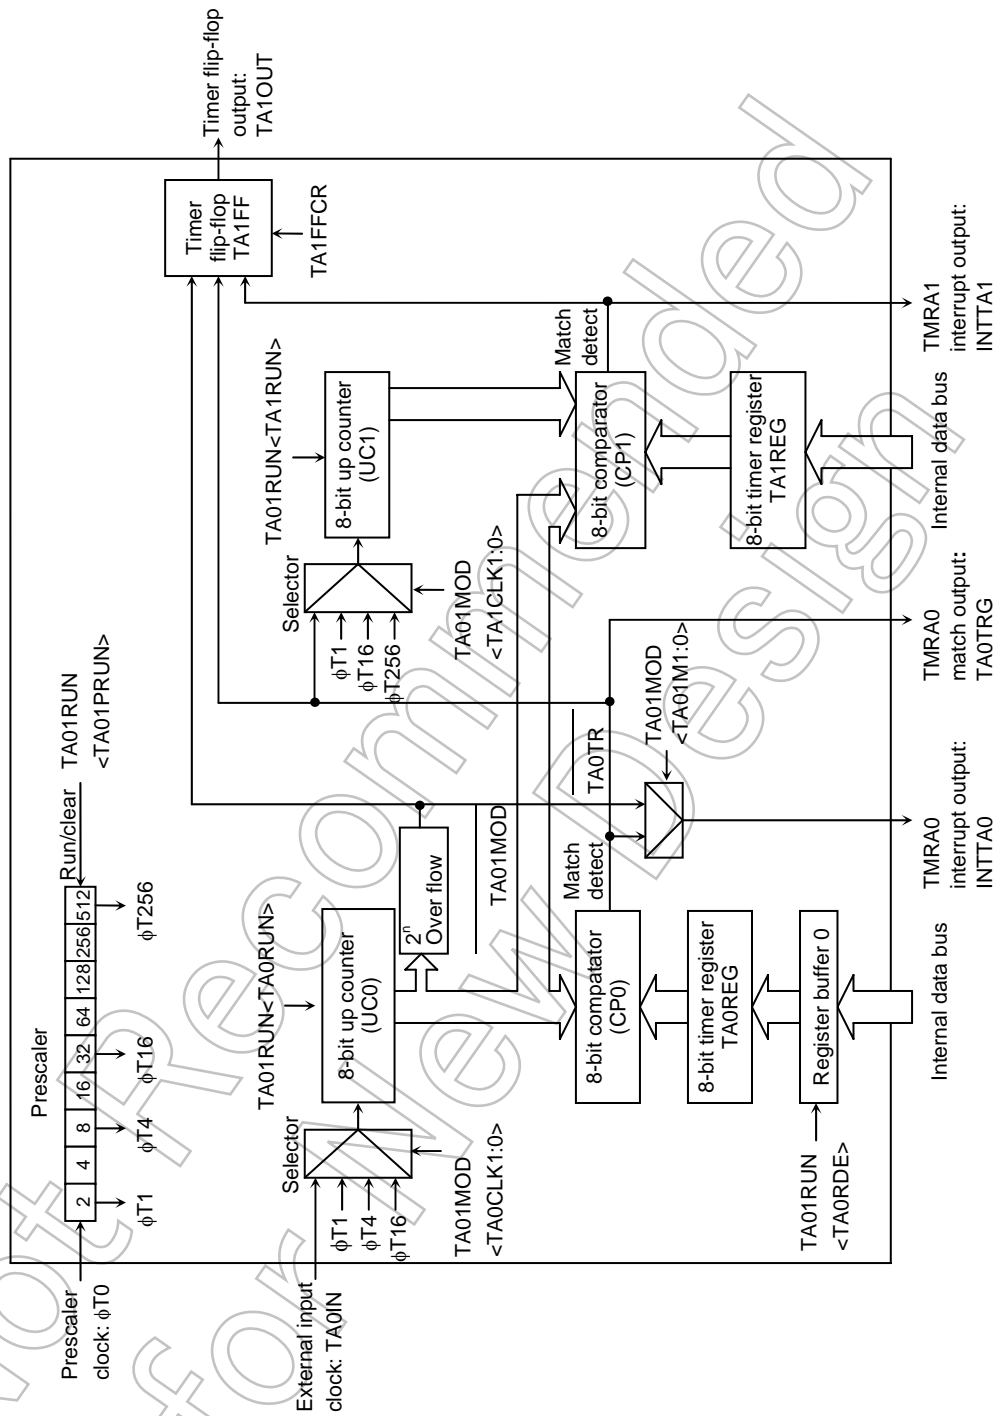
Timer flip-flop output: TA1OUT

Prescaler

Prescaler clock: φT0

| 2 | 4 | 8 | 16 | 32 | 64 | 128 | 256 | 512 |
|---|---|---|---|---|---|---|---|---|

φT1 φT4 φT16 φT256

Run/clear

TA01RUN <TA01PRUN>

External input clock: TA0IN

φT1 φT4 φT16

Selector

TA01MOD <TA0CLK1:0>

TA01RUN<TA0RUN>

8-bit up counter (UC0)

$2^n$ Over flow

TA01MOD

8-bit compatator (CP0)

Match detect

8-bit timer register TA0REG

Register buffer 0

TA01RUN <TA0RDE>

Internal data bus

TMRA0 interrupt output: INTTA0

TA0TR

TA01MOD <TA01M1:0>

TMRA0 match output: TA0TRG

φT1 φT16 φT256

Selector

TA01MOD <TA1CLK1:0>

TA01RUN<TA1RUN>

8-bit up counter (UC1)

Match detect

8-bit comparator (CP1)

8-bit timer register TA1REG

Internal data bus

TMRA1 interrupt output: INTTA1

Timer flip-flop TA1FF

TA1FFCR

Not Recommended for New Design